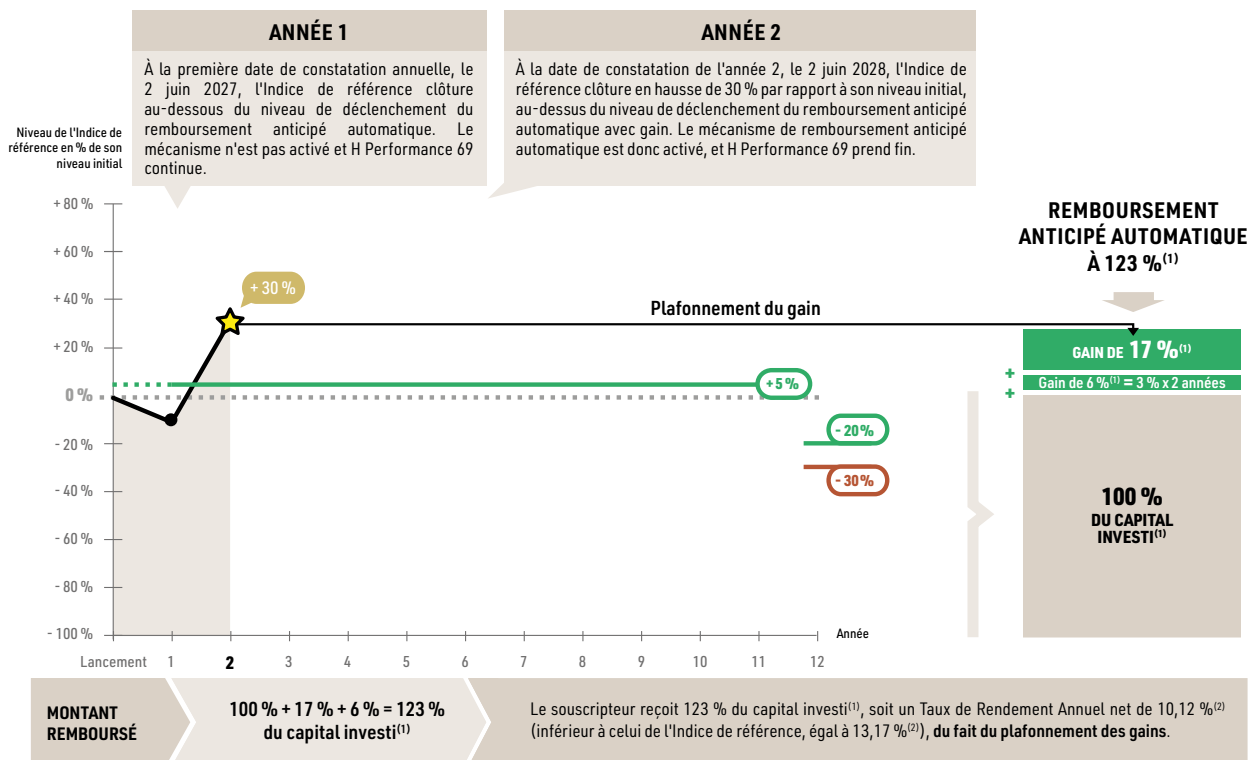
ANNÉE 1

À la première date de constatation annuelle, le 2 juin 2027, l'Indice de référence clôture au-dessous du niveau de déclenchement du remboursement anticipé automatique. Le mécanisme n'est pas activé et H Performance 69 continue.

ANNÉE 2

À la date de constatation de l'année 2, le 2 juin 2028, l'Indice de référence clôture en hausse de 30 % par rapport à son niveau initial, au-dessus du niveau de déclenchement du remboursement anticipé automatique avec gain. Le mécanisme de remboursement anticipé automatique est donc activé, et H Performance 69 prend fin.

Niveau de l'Indice de référence en % de son niveau initial

+ 80 %
+ 60 %
+ 40 %
+ 20 %
0 %
- 20 %
- 40 %
- 60 %
- 80 %
- 100 %

+ 30 %

Plafonnement du gain

+ 5 %
- 20 %
- 30 %

Lancement 1 2 3 4 5 6 7 8 9 10 11 12 Année

REMBOURSEMENT ANTICIPÉ AUTOMATIQUE À 123 %$^{(1)}$

GAIN DE 17 %$^{(1)}$
+
Gain de 6 %$^{(1)}$ = 3 % x 2 années
+

100 % DU CAPITAL INVESTI$^{(1)}$

MONTANT REMBOURSÉ

100 % + 17 % + 6 % = 123 % du capital investi$^{(1)}$

Le souscripteur reçoit 123 % du capital investi$^{(1)}$, soit un Taux de Rendement Annuel net de 10,12 %$^{(2)}$ (inférieur à celui de l'Indice de référence, égal à 13,17 %$^{(2)}$), du fait du plafonnement des gains.